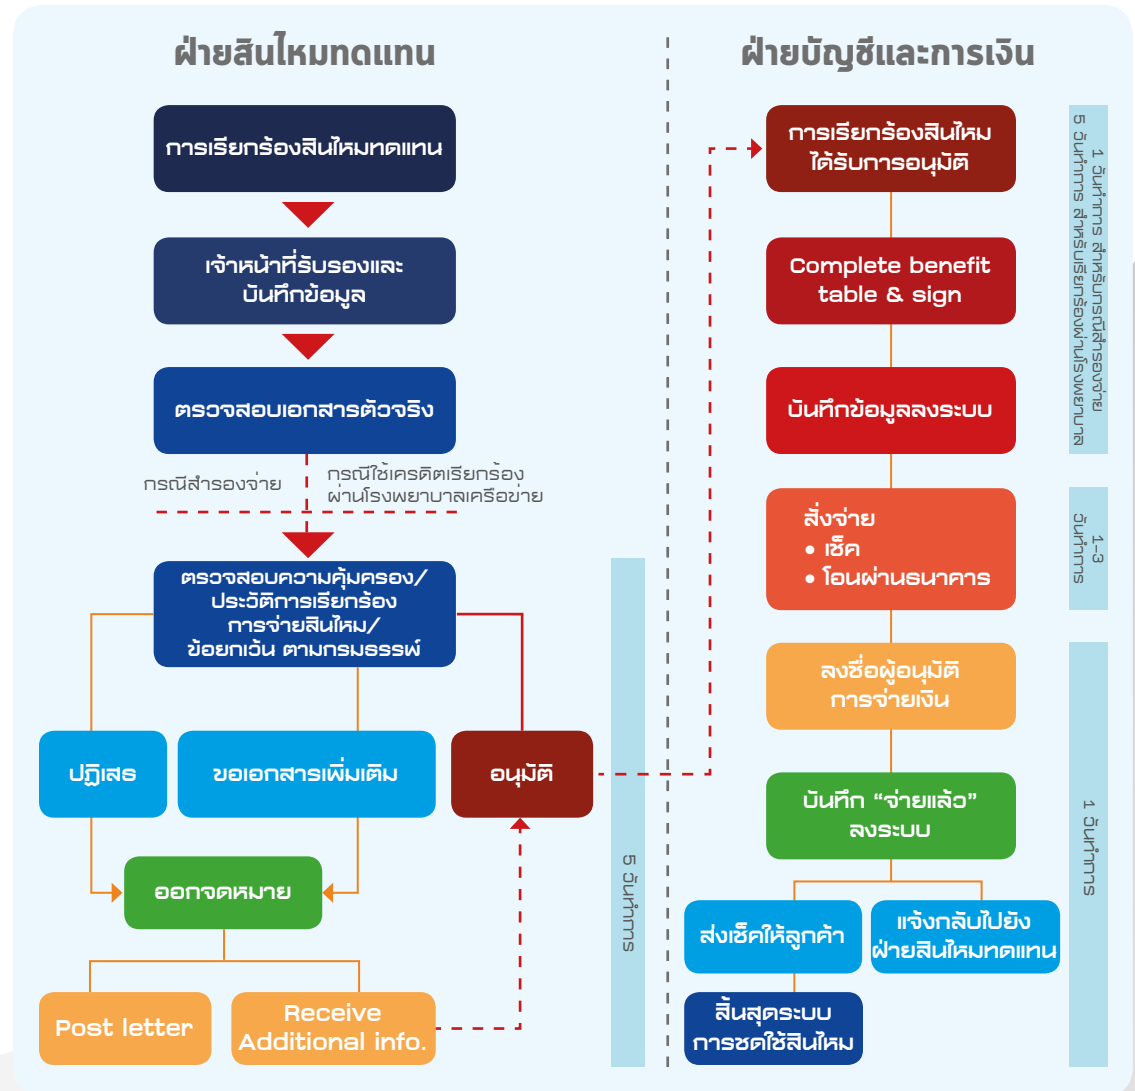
ฝ่ายสินไหมทดแทน

การเรียกร้องสินไหมทดแทน

เจ้าหน้าที่รับรองและบันทึกข้อมูล

ตรวจสอบเอกสารตัวจริง

กรณีสำรองจ่าย

กรณีใช้เครดิตเรียกร้องผ่านโรงพยาบาลเครือข่าย

ตรวจสอบความคุ้มครอง/ประวัติการเรียกร้อง การจ่ายสินไหม/ข้อยกเว้น ตามกรมธรรพ์

ปฏิเสธ

ขอเอกสารเพิ่มเติม

อนุมัติ

ออกจดหมาย

Post letter

Receive Additional info.

5 วันทำการ

ฝ่ายบัญชีและการเงิน

การเรียกร้องสินไหมได้รับการอนุมัติ

Complete benefit table & sign

บันทึกข้อมูลลงระบบ

สั่งจ่าย
• เช็ค
• โอนผ่านธนาคาร

ลงชื่อผู้อนุมัติการจ่ายเงิน

บันทึก "จ่ายแล้ว" ลงระบบ

ส่งเช็คให้ลูกค้า

แจ้งกลับไปยังฝ่ายสินไหมทดแทน

สิ้นสุดระบบการชดใช้สินไหม

1 วันทำการ สำหรับกรณีสำรองจ่าย
5 วันทำการ สำหรับเรียกร้องผ่านโรงพยาบาล

1-3 วันทำการ

1 วันทำการ